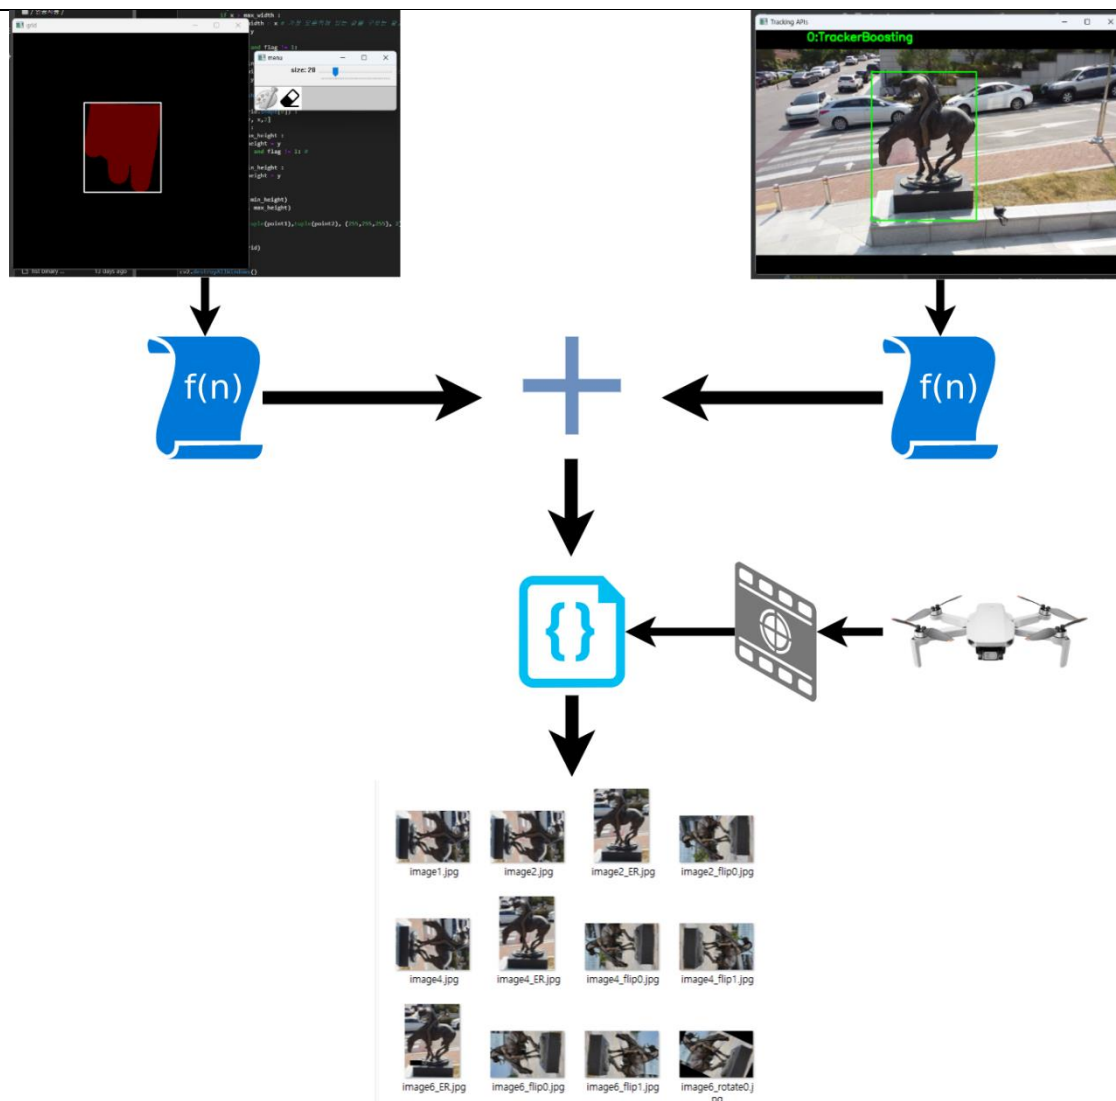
grid

menu

size: 28

Tracking API

0:TrackerBoosting

f(n)

f(n)

{}

image1.jpg

image2.jpg

image2_ER.jpg

image2_flip0.jpg

image4.jpg

image4_ER.jpg

image4_flip0.jpg

image4_flip1.jpg

image6_ER.jpg

image6_flip0.jpg

image6_flip1.jpg

image6_rotate0.jpg